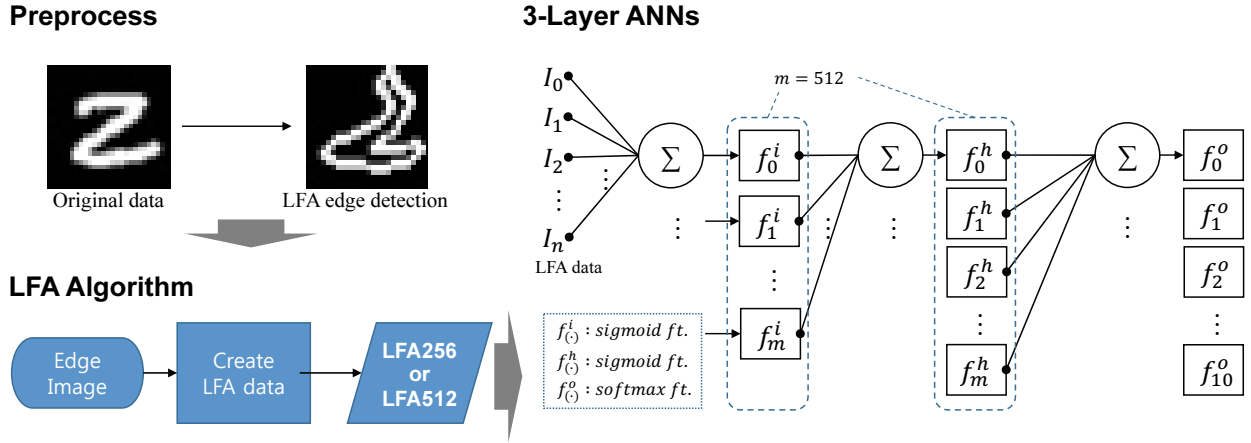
Preprocess

Original data

LFA edge detection

LFA Algorithm

Edge Image

Create LFA data

LFA256 or LFA512

3-Layer ANNs

$m = 512$

$I_0$
$I_1$
$I_2$
⋮
$I_n$
LFA data

$\Sigma$

$f_0^i$
$f_1^i$
⋮
$f_m^i$

$\Sigma$

$f_0^h$
$f_1^h$
$f_2^h$
⋮
$f_m^h$

$\Sigma$

$f_0^o$
$f_1^o$
$f_2^o$
⋮
$f_{10}^o$

$f_{(\cdot)}^i$ : $sigmoid\ ft.$
$f_{(\cdot)}^h$ : $sigmoid\ ft.$
$f_{(\cdot)}^o$ : $softmax\ ft.$